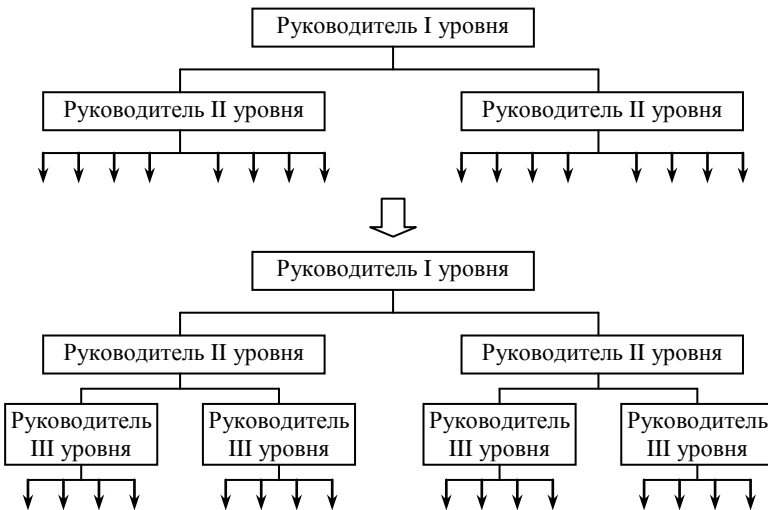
Руководитель I уровня

Руководитель II уровня

Руководитель II уровня

Руководитель I уровня

Руководитель II уровня

Руководитель II уровня

Руководитель III уровня

Руководитель III уровня

Руководитель III уровня

Руководитель III уровня